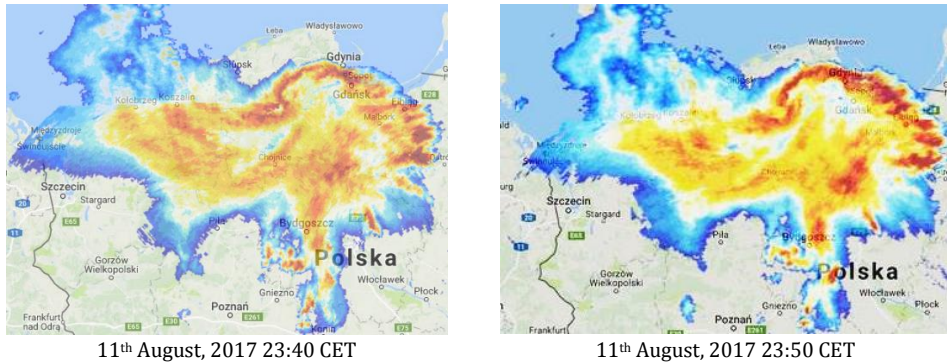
Władysławowo
Gdynia
Słupsk
Sopot
Gdańsk
Elbląg
Kołobrzeg
Koszalin
E28
Międzyzdroje
Malbork
Świnoujście
Chojnice
Szczecin
Stargard
E65
Piła
Bydgoszcz
Polska
Gorzów Wielkopolski
Włocławek
Gniezno
Płock
Frankfurt nad Odrą
Poznań
E30
E261
Konin
E75
11th August, 2017 23:40 CET

Łeba
Władysławowo
Gdynia
Słupsk
Gdańsk
Elbląg
Kołobrzeg
Koszalin
Malbork
Świnoujście
Chojnice
Szczecin
Stargard
E65
Piła
Bydgoszcz
Polska
Gorzów Wielkopolski
Włocławek
Gniezno
Płock
Frankfurt
Poznań
E261
11th August, 2017 23:50 CET